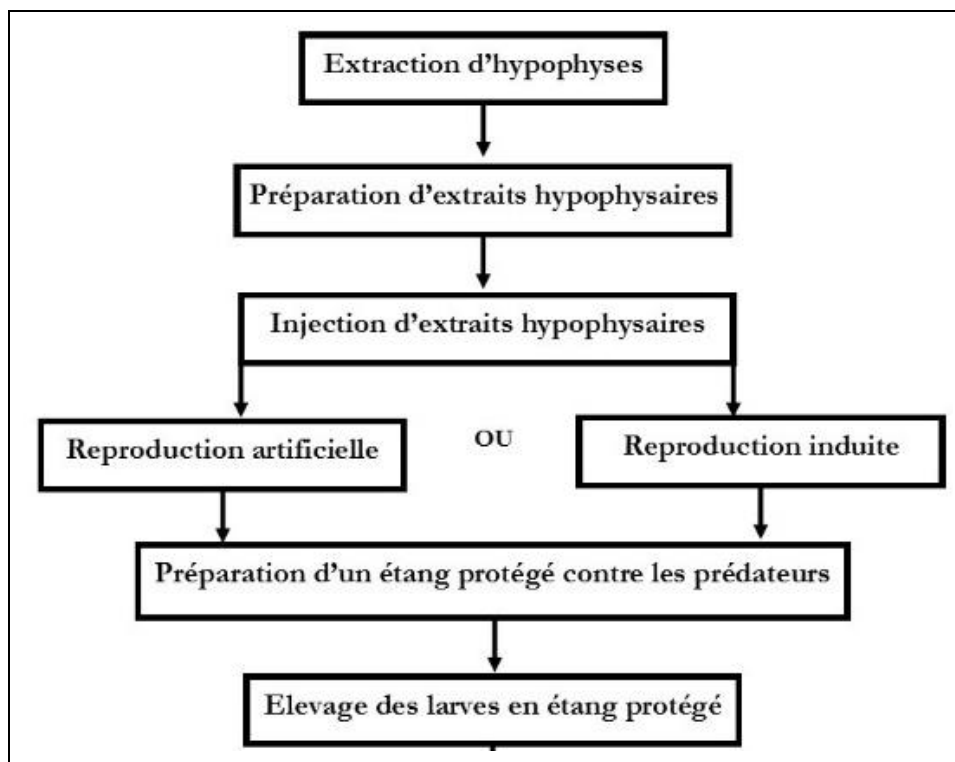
Extraction d’hypophyses

Préparation d’extraits hypophysaires

Injection d’extraits hypophysaires

Reproduction artificielle

OU

Reproduction induite

Préparation d’un étang protégé contre les prédateurs

Elevage des larves en étang protégé